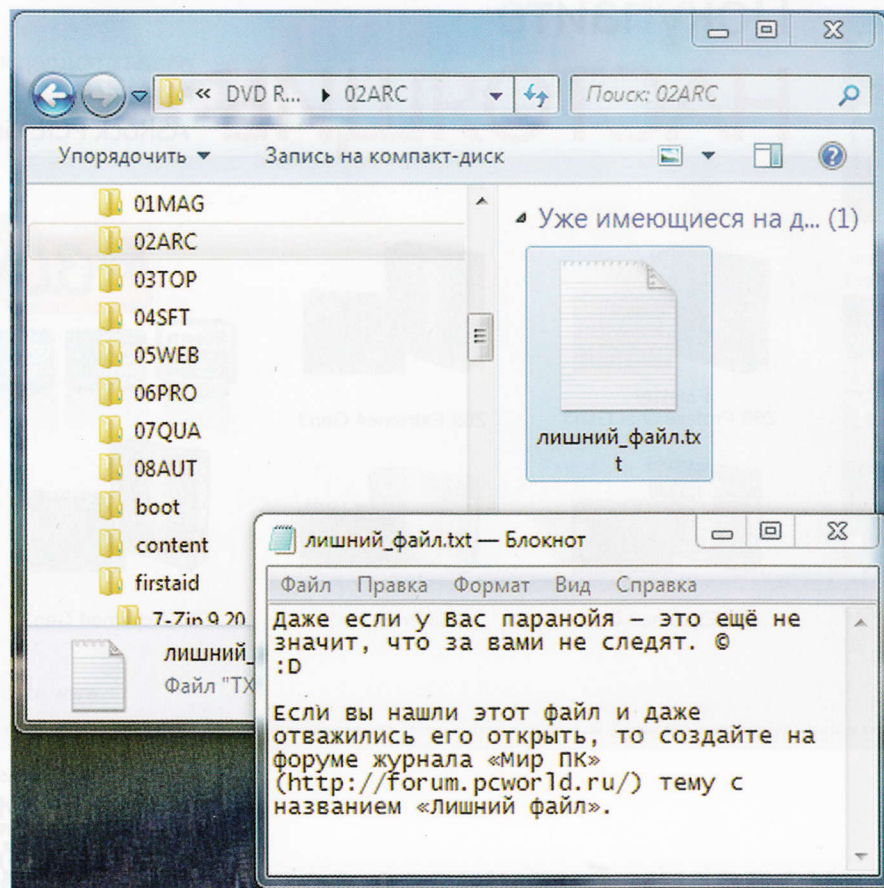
« DVD R... ▸ 02ARC

Поиск: 02ARC

Упорядочить ▾ Запись на компакт-диск

01MAG
02ARC
03TOP
04SFT
05WEB
06PRO
07QUA
08AUT
boot
content
firstaid
7-Zip 9.20

Уже имеющиеся на д... (1)

лишний_файл.txt

лишний_
Файл "TX

лишний_файл.txt — Блокнот

Файл Правка Формат Вид Справка

Даже если у вас паранойя – это ещё не значит, что за вами не следят. ©
:D

Если вы нашли этот файл и даже отважились его открыть, то создайте на форуме журнала «Мир ПК» (http://forum.pcworld.ru/) тему с названием «Лишний файл».